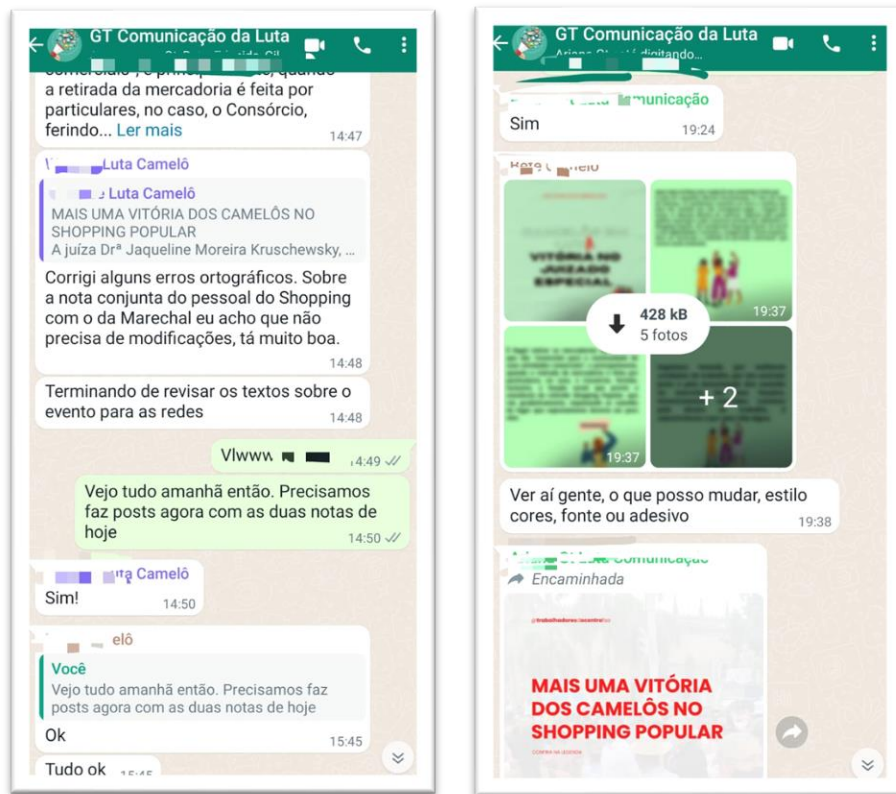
GT Comunicação da Luta

comercial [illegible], quando a retirada da mercadoria é feita por particulares, no caso, o Consórcio, ferindo... Ler mais 14:47

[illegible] Luta Camelô

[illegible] Luta Camelô
MAIS UMA VITÓRIA DOS CAMELÔS NO SHOPPING POPULAR
A juíza Drª Jaqueline Moreira Kruschewsky, ...

Corrigi alguns erros ortográficos. Sobre a nota conjunta do pessoal do Shopping com o da Marechal eu acho que não precisa de modificações, tá muito boa. 14:48

Terminando de revisar os textos sobre o evento para as redes 14:48

Vlwww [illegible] 14:49

Vejo tudo amanhã então. Precisamos faz posts agora com as duas notas de hoje 14:50

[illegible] Luta Camelô
Sim! 14:50

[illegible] elô
Você
Vejo tudo amanhã então. Precisamos faz posts agora com as duas notas de hoje
Ok 15:45

Tudo ok 15:45

GT Comunicação da Luta
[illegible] digitando...

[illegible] Comunicação
Sim 19:24

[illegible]
VITÓRIA NO JUIZADO ESPECIAL
19:37
428 kB
5 fotos
19:37
+ 2

Ver aí gente, o que posso mudar, estilo cores, fonte ou adesivo 19:38

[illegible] Comunicação
Encaminhada
MAIS UMA VITÓRIA DOS CAMELÔS NO SHOPPING POPULAR